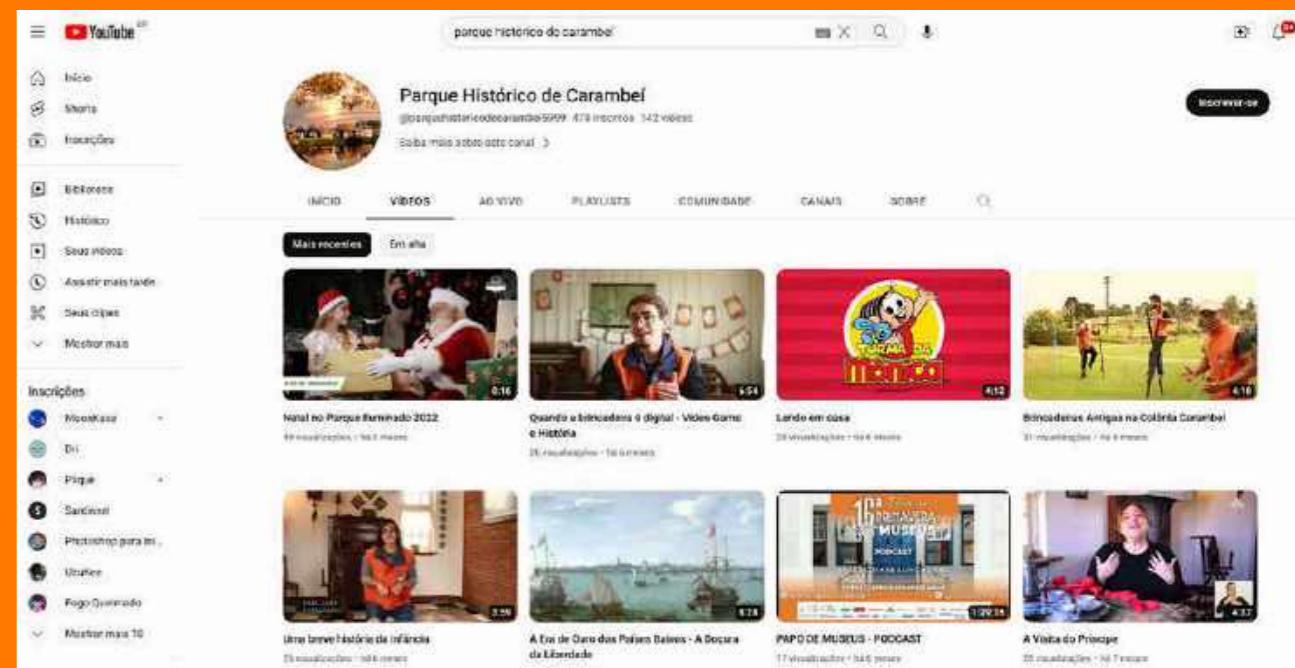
YouTube

parque historico de carambei

Início
Shorts
Inscrições
Biblioteca
Histórico
Seus vídeos
Assistir mais tarde
Seus clipes
Mostrar mais

Inscrições
Moonkase
Dri
Pique
Santinni
Photoshop para ini...
Ultrafire
Fogo Queimado
Mostrar mais 10

Parque Histórico de Carambeí
@parquehistoricodecarambei5999 479 inscritos 142 vídeos
Saiba mais sobre este canal >

Inscrever-se

INÍCIO VÍDEOS AO VIVO PLAYLISTS COMUNIDADE CANAIS SOBRE

Mais recentes Em alta

0:16
Natal no Parque Iluminado 2022
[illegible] visualizações • há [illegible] meses

5:54
Quando a brincadeira é digital - Vídeo Game e História
26 visualizações • há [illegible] meses

TURMA DA MÔNICA
4:12
Lendo em casa
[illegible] visualizações • há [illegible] meses

4:16
Brincadeiras Antigas na Colônia Carambeí
31 visualizações • há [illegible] meses

3:56
Uma breve história da infância
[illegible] visualizações • há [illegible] meses

4:18
A Era de Ouro dos Países Baixos - A Doçura da Liberdade

16ª PRIMAVERA DOS MUSEUS PODCAST
1:29:34
PAPO DE MUSEUS - PODCAST
17 visualizações • há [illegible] meses

4:37
A Visita do Príncipe
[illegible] visualizações • há 7 meses